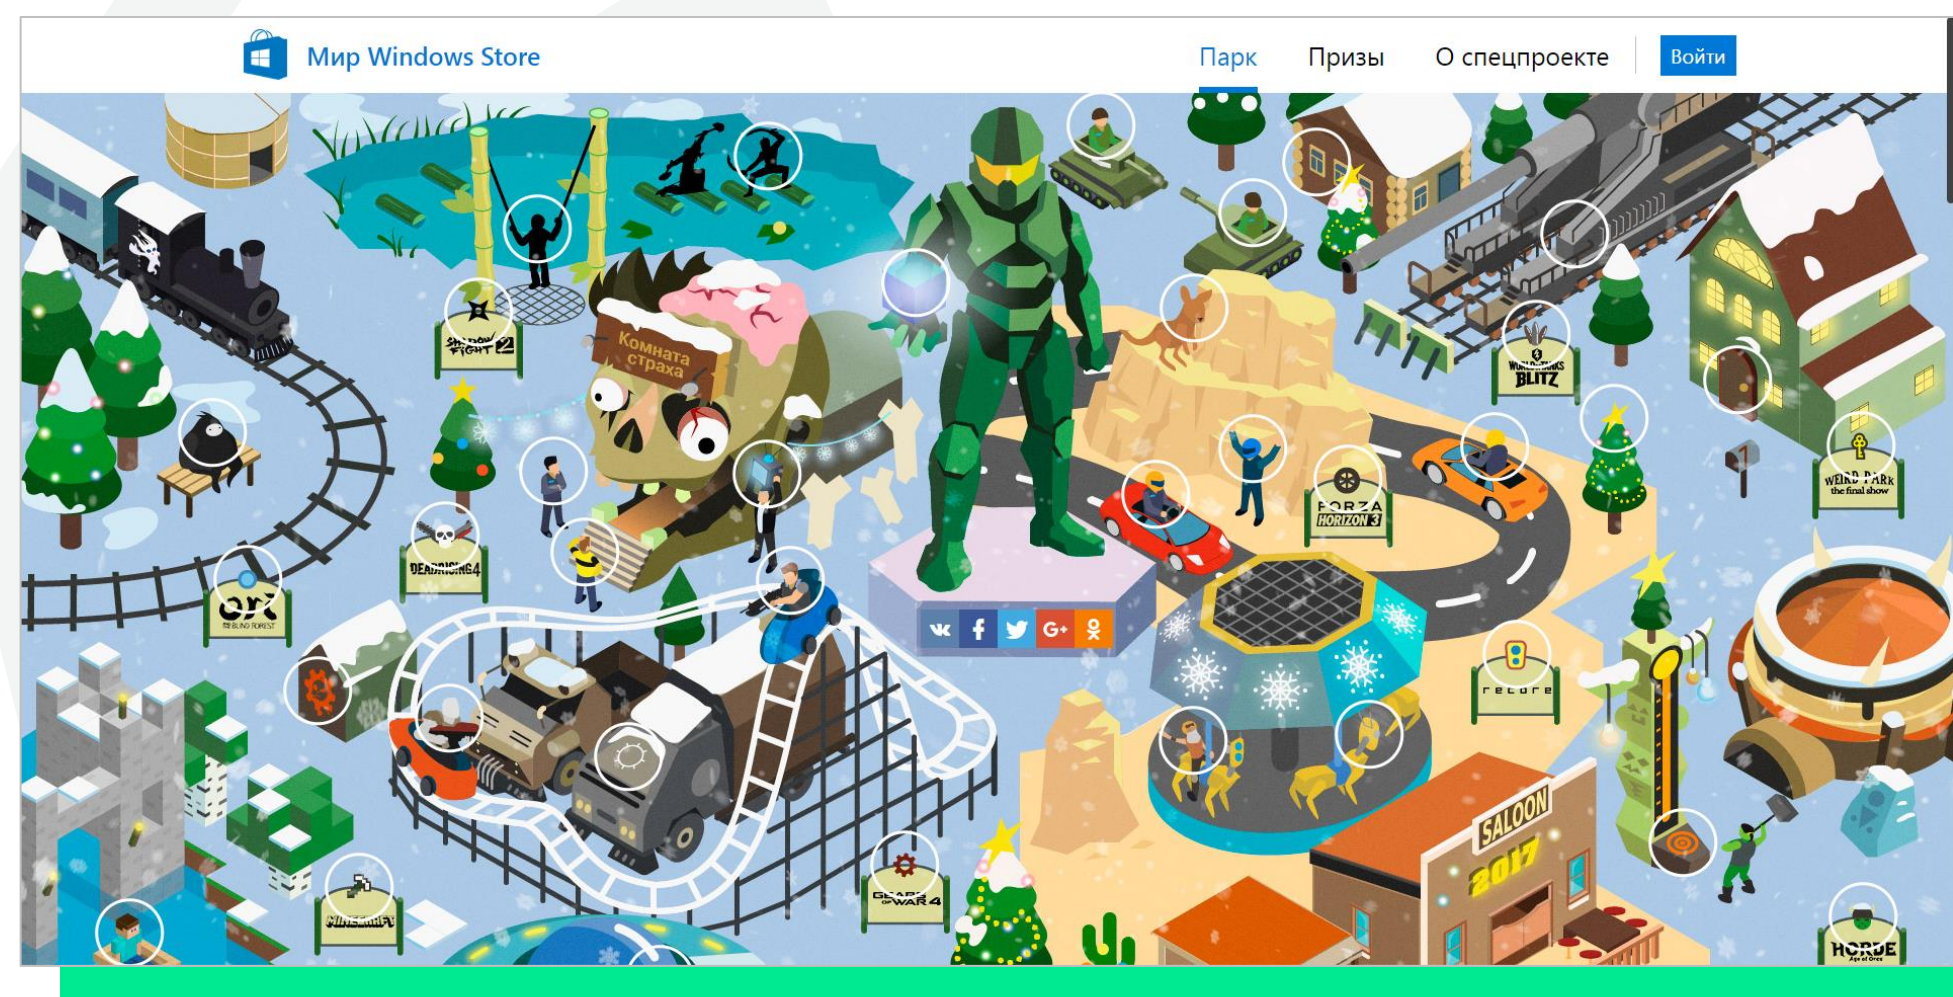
Мир Windows Store

Парк Призы О спецпроекте Войти

SHADOW FIGHT 2

Комната страха

DEADRISING4

ORI AND THE BLIND FOREST

WORLD OF TANKS BLITZ

FORZA HORIZON 3

WEIRD PARK the final show

retere

SALOON 2017

GEARS OF WAR 4

MINECRAFT

HORDE